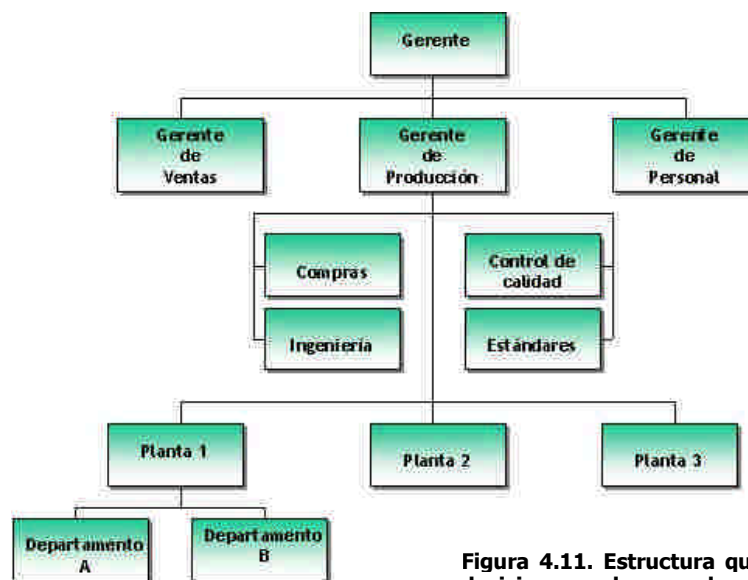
Gerente

Gerente de Ventas

Gerente de Producción

Gerente de Personal

Compras

Ingeniería

Control de calidad

Estándares

Planta 1

Planta 2

Planta 3

Departamento A

Departamento B

Figura 4.11. Estructura qu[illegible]
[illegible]